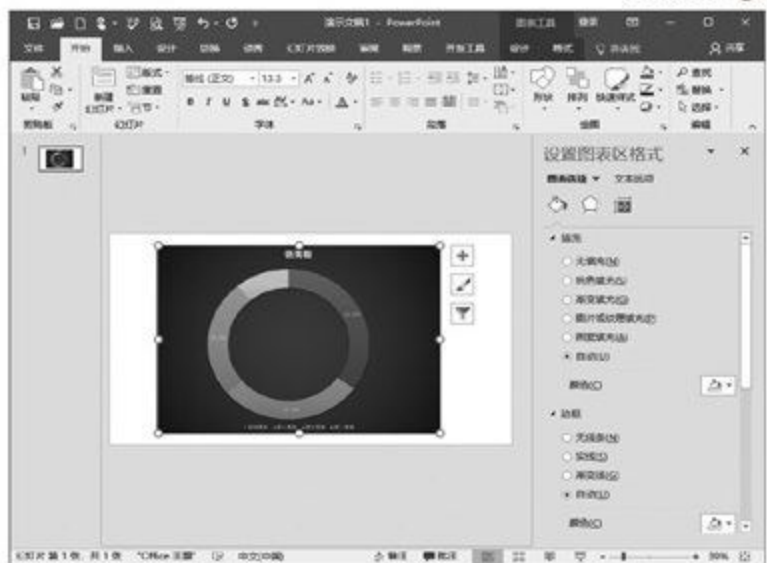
演示文稿1 - PowerPoint

图表工具 登录

文件 开始 插入 设计 切换 动画 幻灯片放映 审阅 视图 开发工具 设计 格式 告诉我 共享

粘贴 新建幻灯片 版式 重置 节 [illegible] 13.3 B I U S 字体 段落 形状 排列 快速样式 查找 替换 选择 编辑

剪贴板 幻灯片 字体 段落 绘图 编辑

1

销售额

设置图表区格式

图表选项 文本选项

填充

无填充(N)

纯色填充(S)

渐变填充(G)

图片或纹理填充(P)

图案填充(A)

自动(U)

颜色(C)

边框

无线条(N)

实线(S)

渐变线(G)

自动(U)

颜色(C)

幻灯片 第1张，共1张 "Office 主题" 中文(中国) 备注 批注 39%